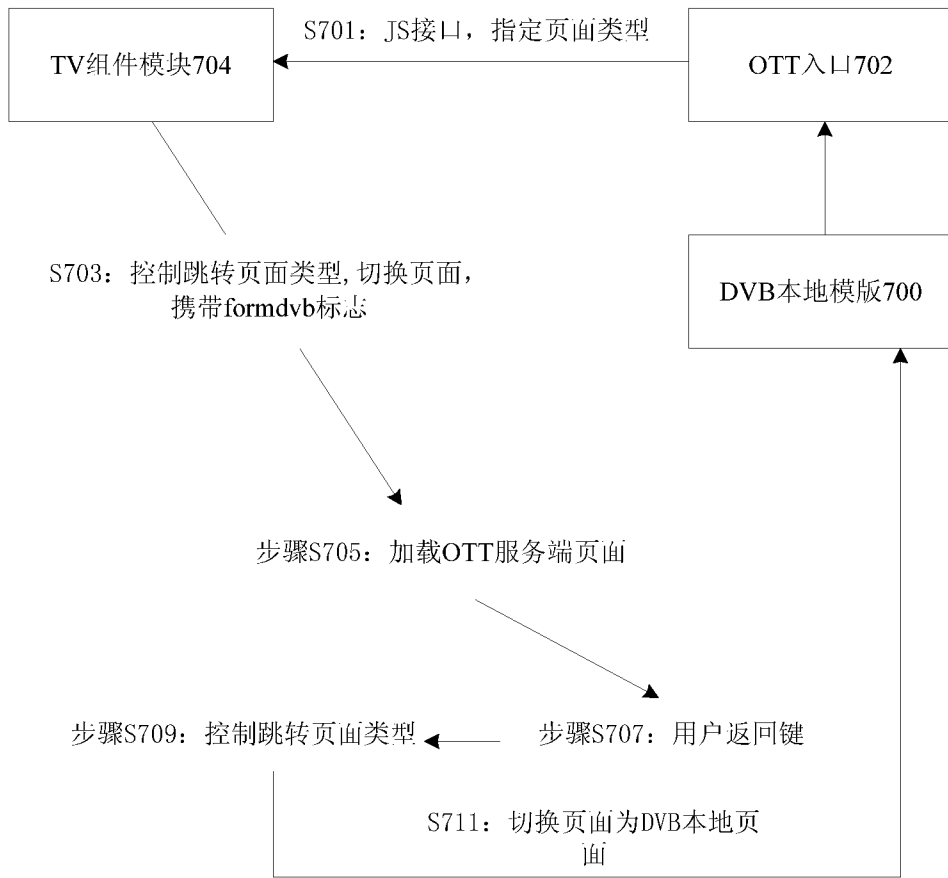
S701：JS接口，指定页面类型

TV组件模块704

OTT入口702

S703：控制跳转页面类型,切换页面，携带formdvb标志

DVB本地模版700

步骤S705：加载OTT服务端页面

步骤S709：控制跳转页面类型

步骤S707：用户返回键

S711：切换页面为DVB本地页面